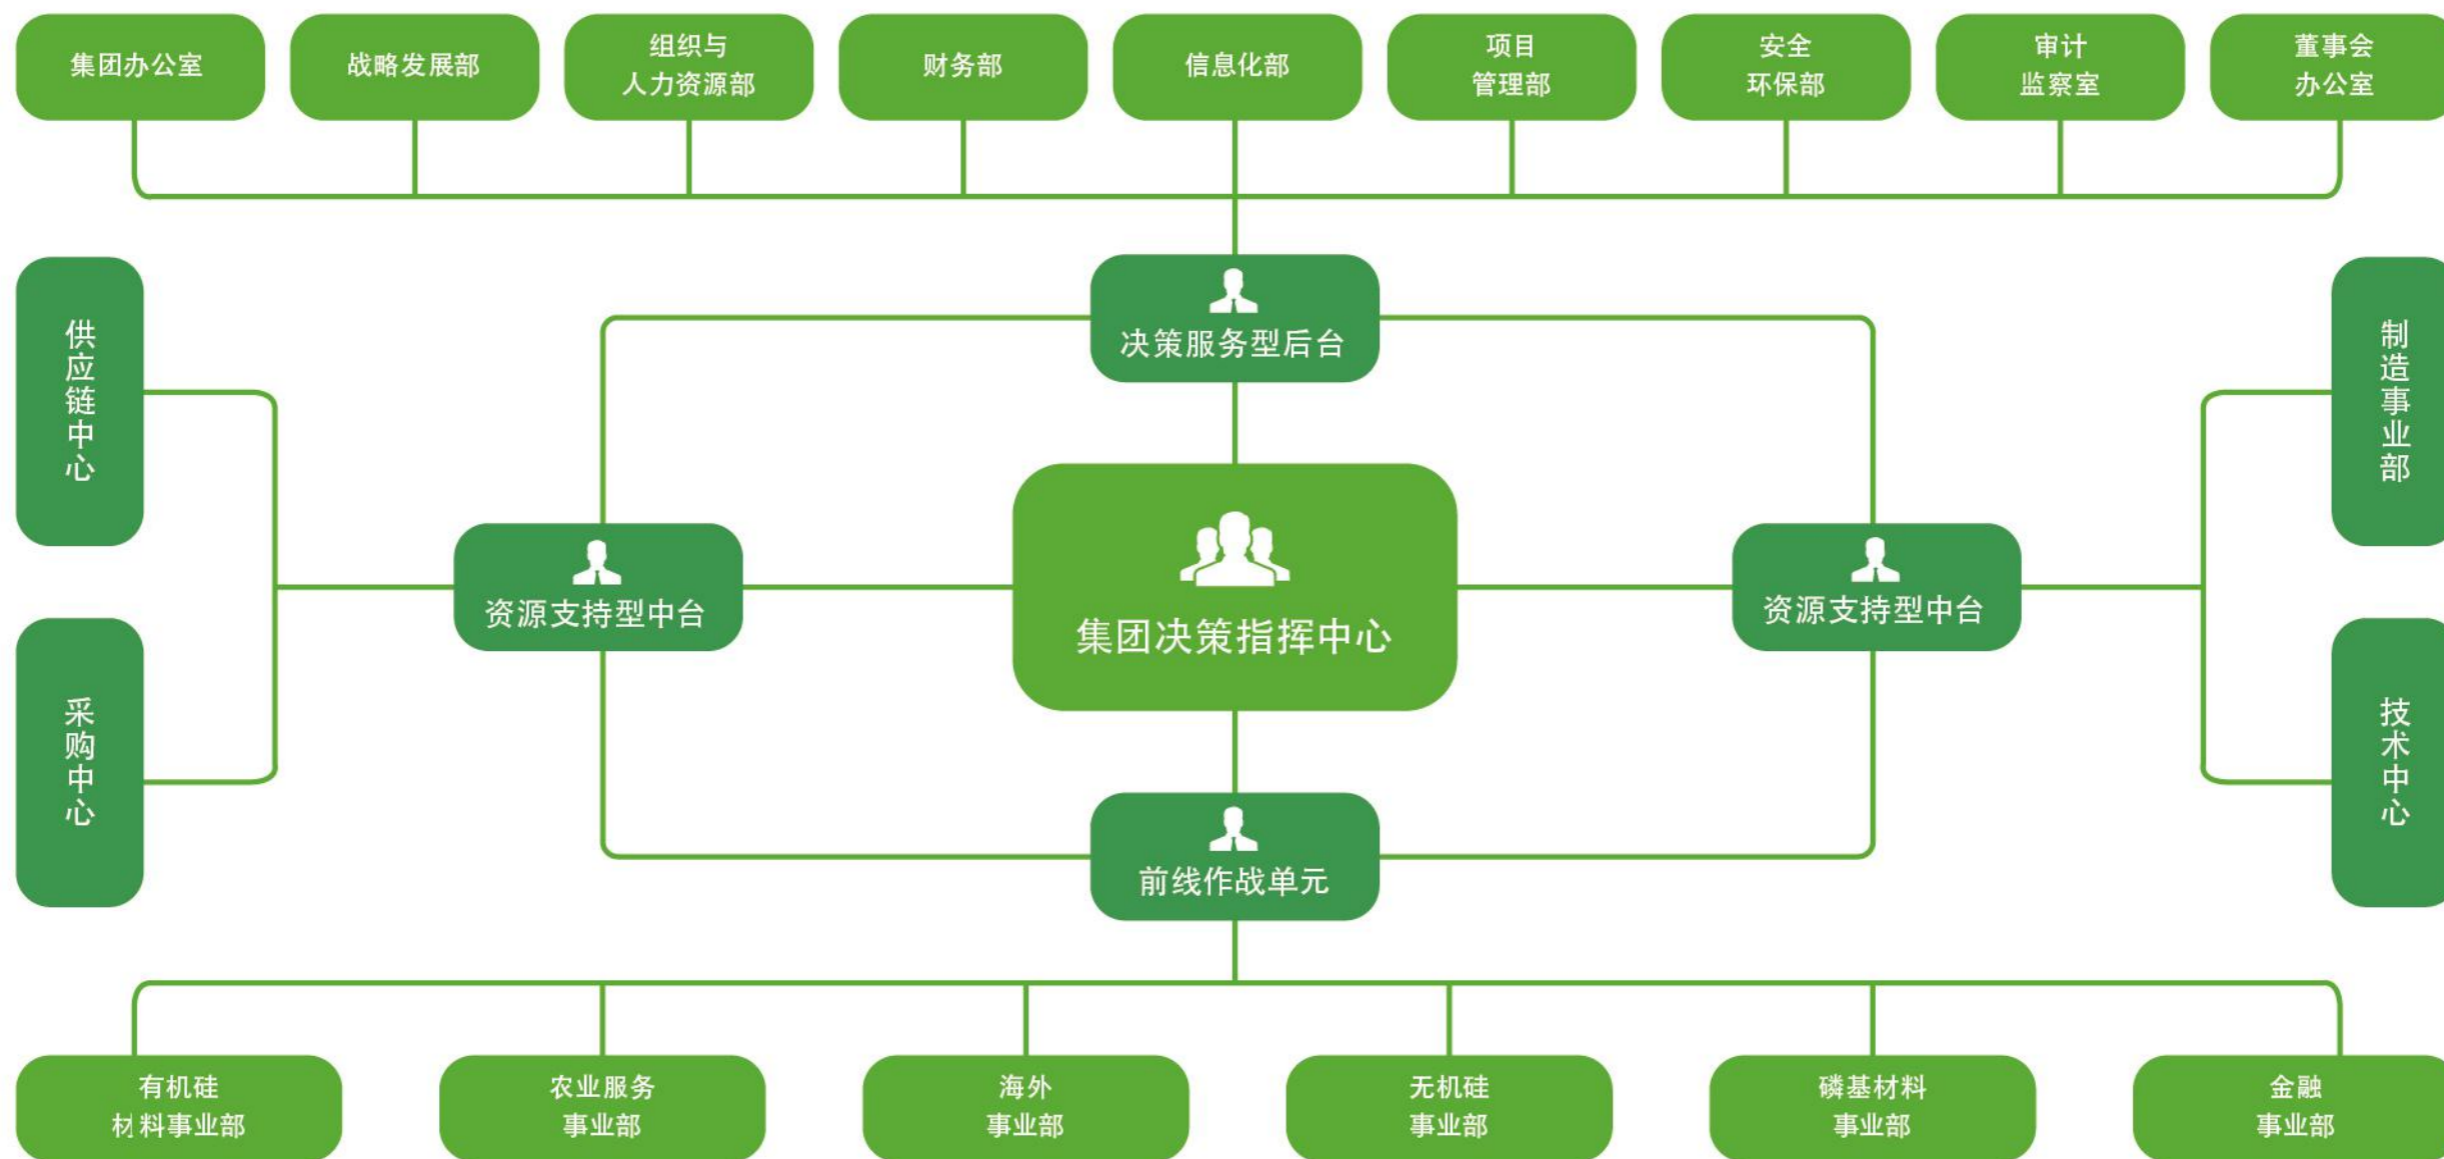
集团办公室

战略发展部

组织与人力资源部

财务部

信息化部

项目管理部

安全环保部

审计监察室

董事会办公室

供应链中心

采购中心

决策服务型后台

资源支持型中台

集团决策指挥中心

资源支持型中台

制造事业部

技术中心

前线作战单元

有机硅材料事业部

农业服务事业部

海外事业部

无机硅事业部

磷基材料事业部

金融事业部